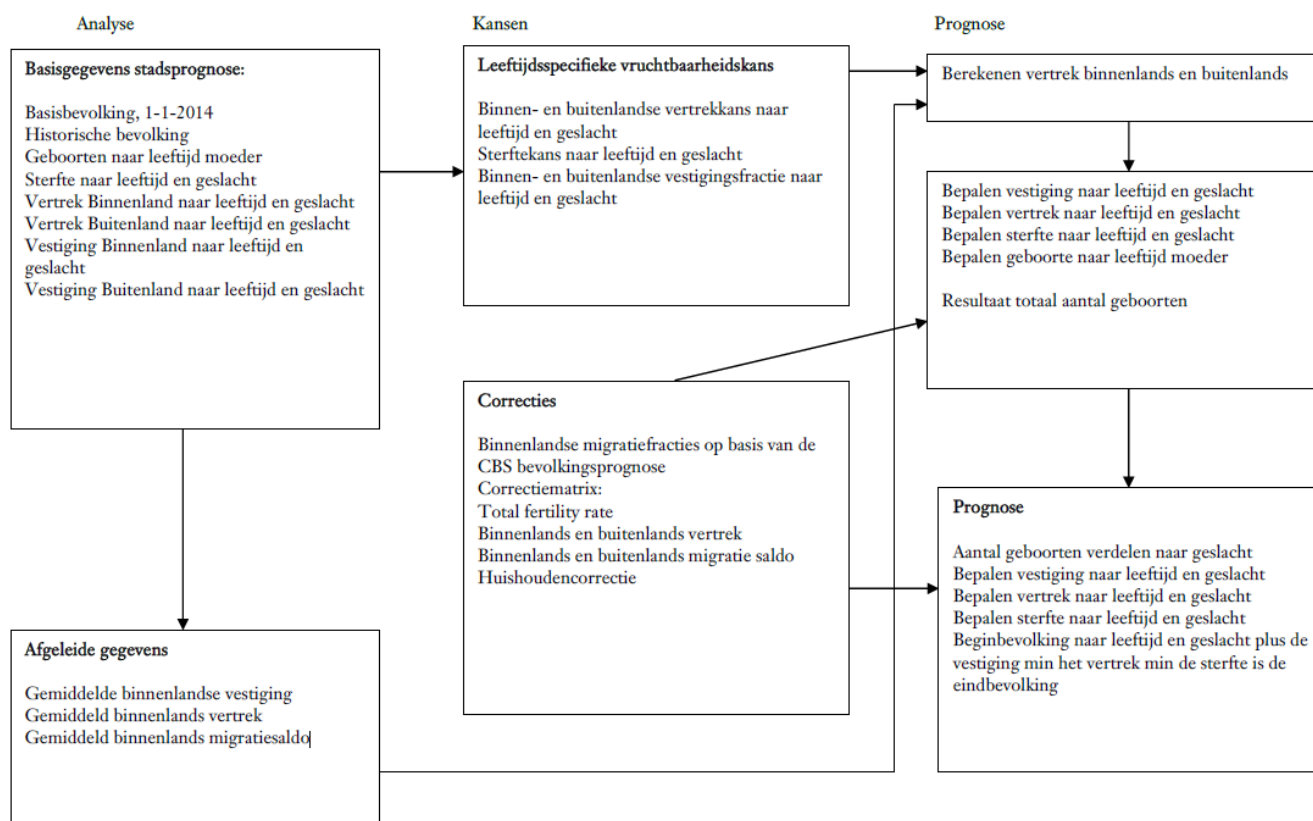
Analyse

Kansen

Prognose

Basisgegevens stadsprognose:

Basisbevolking, 1-1-2014
Historische bevolking
Geboorten naar leeftijd moeder
Sterfte naar leeftijd en geslacht
Vertrek Binnenland naar leeftijd en geslacht
Vertrek Buitenland naar leeftijd en geslacht
Vestiging Binnenland naar leeftijd en geslacht
Vestiging Buitenland naar leeftijd en geslacht

Leeftijdsspecifieke vruchtbaarheidskans

Binnen- en buitenlandse vertrekkans naar leeftijd en geslacht
Sterftekans naar leeftijd en geslacht
Binnen- en buitenlandse vestigingsfractie naar leeftijd en geslacht

Berekenen vertrek binnenlands en buitenlands

Bepalen vestiging naar leeftijd en geslacht
Bepalen vertrek naar leeftijd en geslacht
Bepalen sterfte naar leeftijd en geslacht
Bepalen geboorte naar leeftijd moeder

Resultaat totaal aantal geboorten

Correcties

Binnenlandse migratiefracties op basis van de CBS bevolkingsprognose
Correctiematrix:
Total fertility rate
Binnenlands en buitenlands vertrek
Binnenlands en buitenlands migratie saldo
Huishoudencorrectie

Prognose

Aantal geboorten verdelen naar geslacht
Bepalen vestiging naar leeftijd en geslacht
Bepalen vertrek naar leeftijd en geslacht
Bepalen sterfte naar leeftijd en geslacht
Beginbevolking naar leeftijd en geslacht plus de vestiging min het vertrek min de sterfte is de eindbevolking

Afgeleide gegevens

Gemiddelde binnenlandse vestiging
Gemiddeld binnenlands vertrek
Gemiddeld binnenlands migratiesaldo